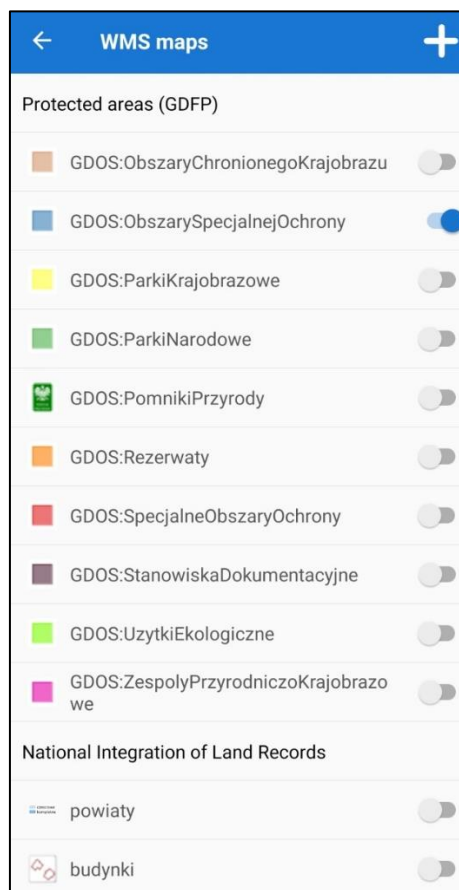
WMS maps

Protected areas (GDFP)

GDOS:ObszaryChronionegoKrajobrazu

GDOS:ObszarySpecjalnejOchrony

GDOS:ParkiKrajobrazowe

GDOS:ParkiNarodowe

GDOS:PomnikiPrzyrody

GDOS:Rezerwaty

GDOS:SpecjalneObszaryOchrony

GDOS:StanowiskaDokumentacyjne

GDOS:UzytkiEkologiczne

GDOS:ZespolyPrzyrodniczoKrajobrazowe

National Integration of Land Records

powiaty

budynki